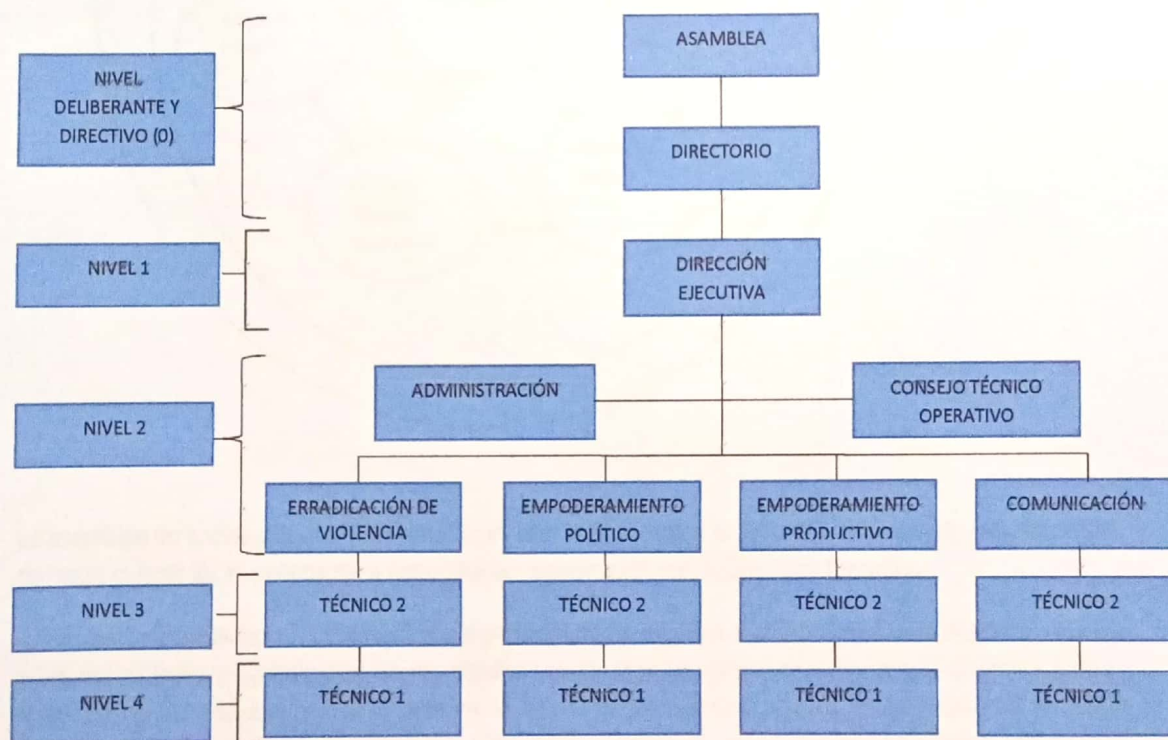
NIVEL DELIBERANTE Y DIRECTIVO (0)

NIVEL 1

NIVEL 2

NIVEL 3

NIVEL 4

ASAMBLEA

DIRECTORIO

DIRECCIÓN EJECUTIVA

ADMINISTRACIÓN

CONSEJO TÉCNICO OPERATIVO

ERRADICACIÓN DE VIOLENCIA

EMPODERAMIENTO POLÍTICO

EMPODERAMIENTO PRODUCTIVO

COMUNICACIÓN

TÉCNICO 2

TÉCNICO 2

TÉCNICO 2

TÉCNICO 2

TÉCNICO 1

TÉCNICO 1

TÉCNICO 1

TÉCNICO 1